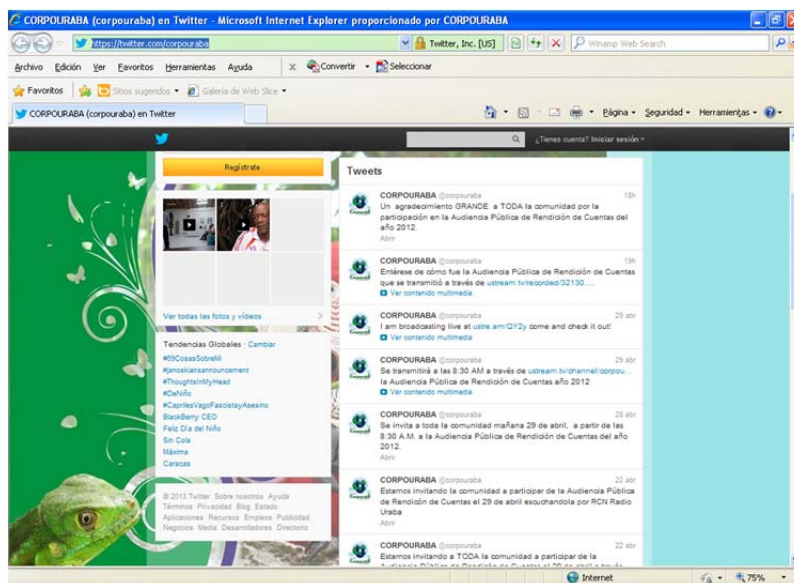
CORPOURABA (corpouraba) en Twitter - Microsoft Internet Explorer proporcionado por CORPOURABA

https://twitter.com/corpouraba

Twitter, Inc. [US]

Winamp Web Search

Archivo Edición Ver Favoritos Herramientas Ayuda

Convertir Seleccionar

Favoritos Sitios sugeridos Galería de Web Slice

CORPOURABA (corpouraba) en Twitter

Página Seguridad Herramientas

¿Tienes cuenta? Iniciar sesión

Regístrate

Ver todas las fotos y videos

Tendencias Globales · Cambiar
#59CosasSobreMi
#janoskiansannouncement
#ThoughtsInMyHead
#DeNiño
#CaprilesVagoFascistayAsesino
BlackBerry CEO
Feliz Día del Niño
Sin Cola
Máxima
Caracas

© 2013 Twitter Sobre nosotros Ayuda Términos Privacidad Blog Estado Aplicaciones Recursos Empleo Publicidad Negocios Media Desarrolladores Directorio

Tweets

CORPOURABA @corpouraba 10h
Un agradecimiento GRANDE a TODA la comunidad por la participación en la Audiencia Pública de Rendición de Cuentas del año 2012.
Abrir

CORPOURABA @corpouraba 19h
Entérese de cómo fue la Audiencia Pública de Rendición de Cuentas que se transmitió a través de ustream.tv/recorded/32130…
Ver contenido multimedia

CORPOURABA @corpouraba 29 abr
I am broadcasting live at ustre.am/QY2y come and check it out!
Ver contenido multimedia

CORPOURABA @corpouraba 29 abr
Se transmitirá a las 8:30 AM a través de ustream.tv/channel/corpou… la Audiencia Pública de Rendición de Cuentas año 2012
Ver contenido multimedia

CORPOURABA @corpouraba 28 abr
Se invita a toda la comunidad mañana 29 de abril, a partir de las 8:30 A.M. a la Audiencia Pública de Rendición de Cuentas del año 2012.
Abrir

CORPOURABA @corpouraba 22 abr
Estamos invitando la comunidad a participar de la Audiencia Pública de Rendición de Cuentas el 29 de abril escuchandola por RCN Radio Uraba
Abrir

CORPOURABA @corpouraba 22 abr
Estamos invitando a TODA la comunidad a participar de la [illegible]

Internet 75%